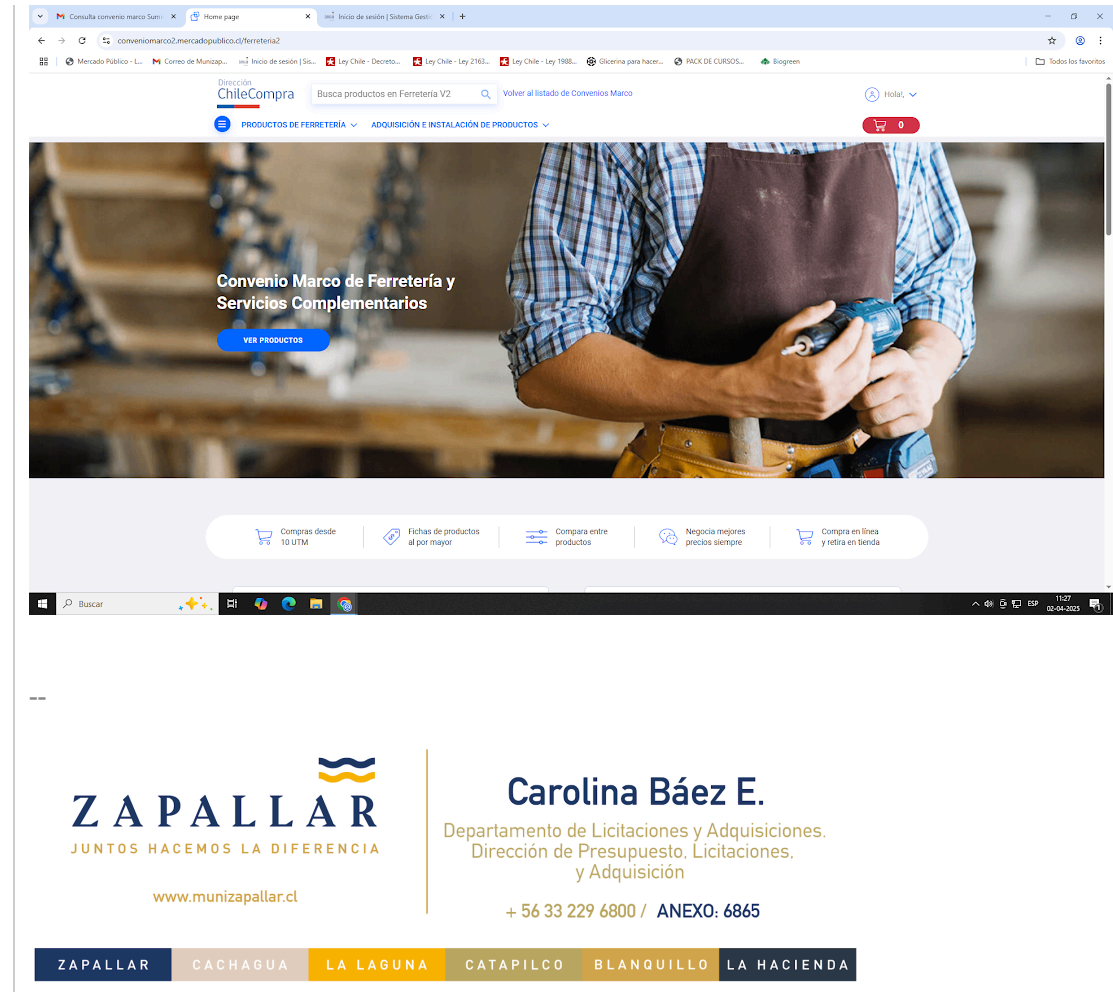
Consulta convenio marco Sum ×
Home page ×
Inicio de sesión | Sistema Gesti ×
+

conveniomarco2.mercadopublico.cl/ferreteria2

Mercado Público - L... Correo de Munizap... Inicio de sesión | Sis... Ley Chile - Decreto... Ley Chile - Ley 2163... Ley Chile - Ley 1988... Glicerina para hacer... PACK DE CURSOS... Biogreen Todos los favoritos

Dirección ChileCompra
Busca productos en Ferreteria V2
Volver al listado de Convenios Marco
Hola!,
PRODUCTOS DE FERRETERÍA
ADQUISICIÓN E INSTALACIÓN DE PRODUCTOS
0

Convenio Marco de Ferretería y Servicios Complementarios
VER PRODUCTOS

Compras desde 10 UTM
Fichas de productos al por mayor
Compara entre productos
Negocia mejores precios siempre
Compra en línea y retira en tienda

Buscar
ESP 11:27 02-04-2025

--

ZAPALLAR
JUNTOS HACEMOS LA DIFERENCIA
www.munizapallar.cl

Carolina Báez E.
Departamento de Licitaciones y Adquisiciones.
Dirección de Presupuesto, Licitaciones, y Adquisición
+ 56 33 229 6800 / ANEXO: 6865

ZAPALLAR CACHAGUA LA LAGUNA CATAPILCO BLANQUILLO LA HACIENDA